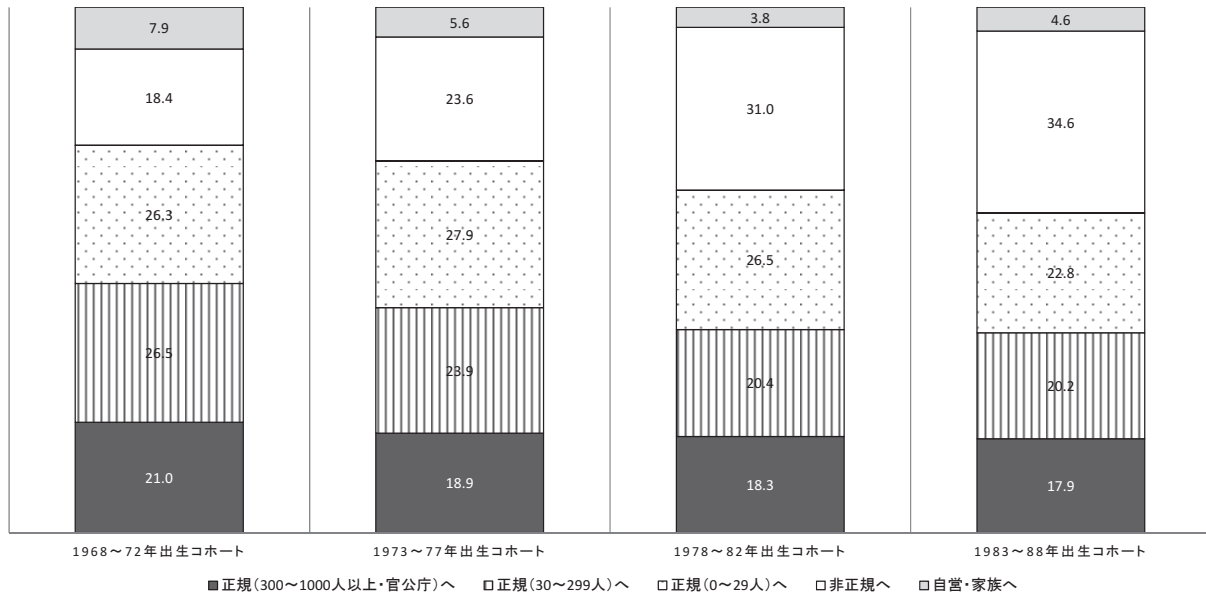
| | 1968～72年出生コホート | 1973～77年出生コホート | 1978～82年出生コホート | 1983～88年出生コホート |
|---|---|---|---|---|
| 自営・家族へ | 7.9 | 5.6 | 3.8 | 4.6 |
| 非正規へ | 18.4 | 23.6 | 31.0 | 34.6 |
| 正規（0～29人）へ | 26.3 | 27.9 | 26.5 | 22.8 |
| 正規（30～299人）へ | 26.5 | 23.9 | 20.4 | 20.2 |
| 正規（300～1000人以上・官公庁）へ | 21.0 | 18.9 | 18.3 | 17.9 |

■正規（300～1000人以上・官公庁）へ　□正規（30～299人）へ　□正規（0～29人）へ　□非正規へ　□自営・家族へ